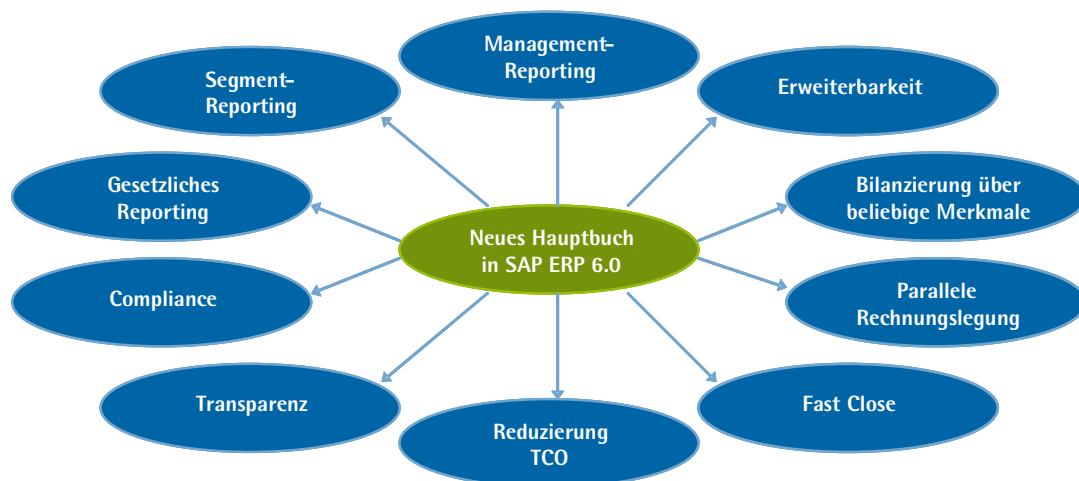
Management-Reporting

Segment-Reporting

Erweiterbarkeit

Gesetzliches Reporting

Neues Hauptbuch in SAP ERP 6.0

Bilanzierung über beliebige Merkmale

Compliance

Parallele Rechnungslegung

Transparenz

Fast Close

Reduzierung TCO